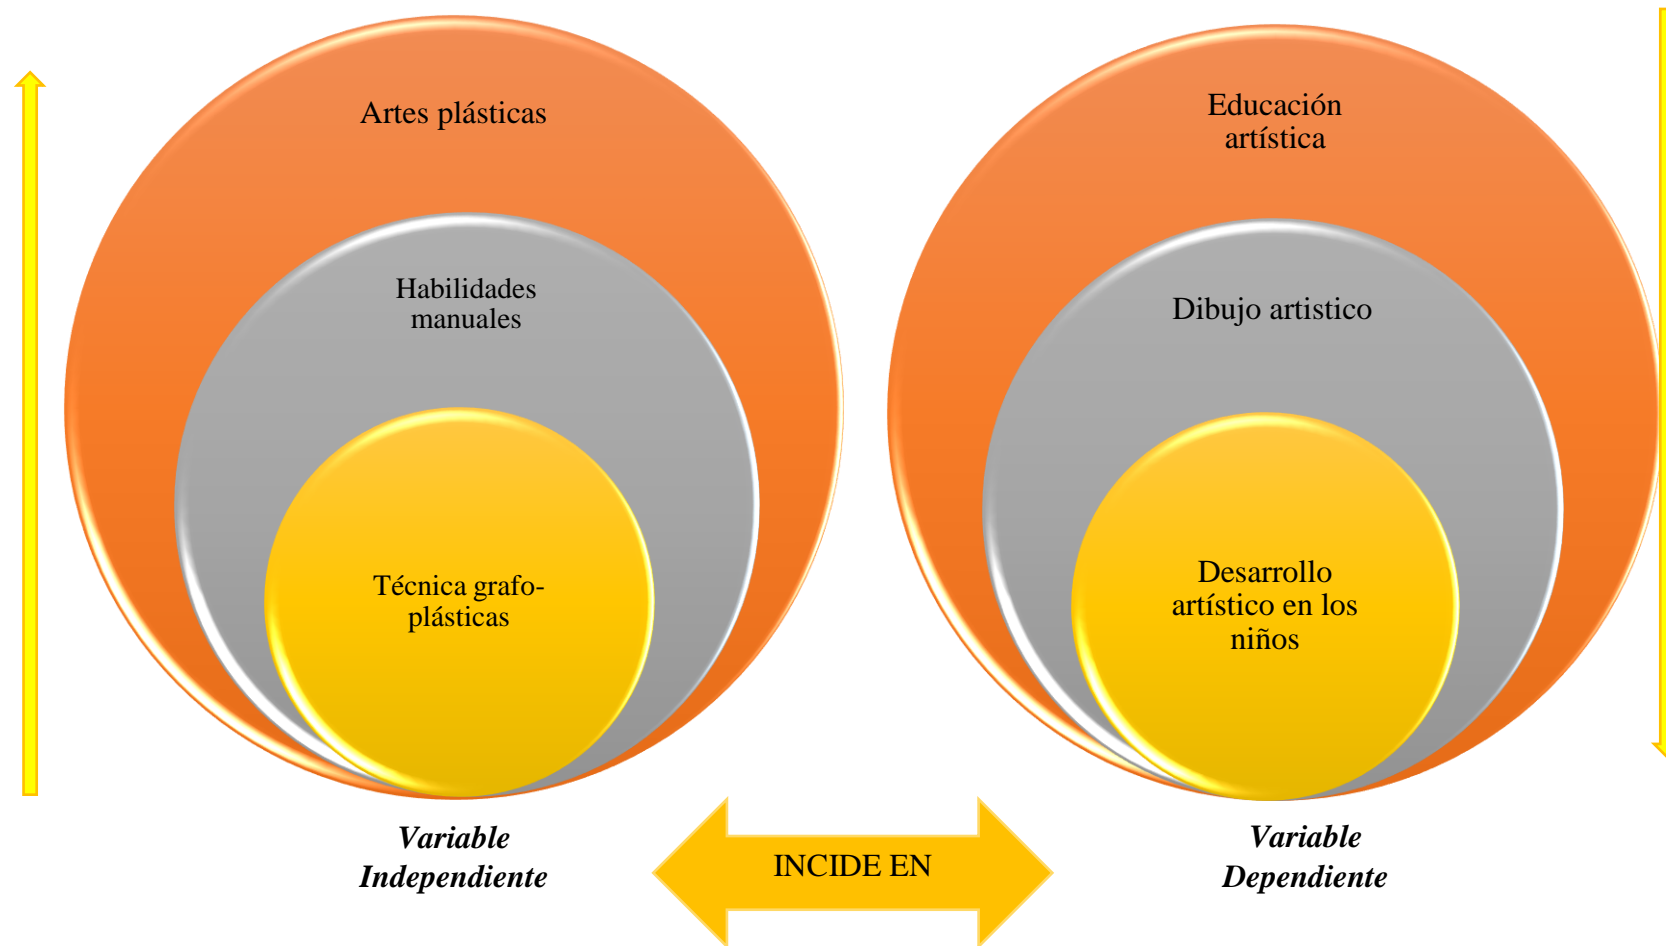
Artes plásticas

Habilidades manuales

Técnica grafo-plásticas

Educación artística

Dibujo artistico

Desarrollo artístico en los niños

***Variable Independiente***

INCIDE EN

***Variable Dependiente***